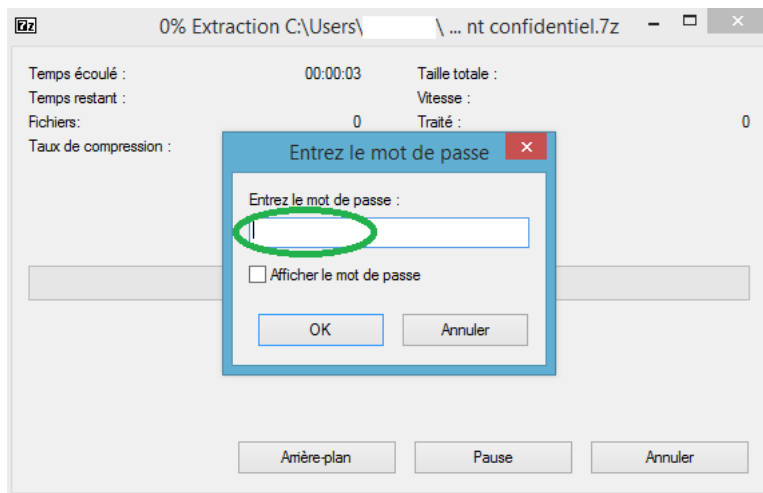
7z 0% Extraction C:\Users\ \ ... nt confidentiel.7z

Temps écoulé : 00:00:03
Temps restant :
Fichiers : 0
Taux de compression :

Taille totale :
Vitesse :
Traité : 0

Entrez le mot de passe

Entrez le mot de passe :

Afficher le mot de passe

OK
Annuler

Arrière-plan
Pause
Annuler